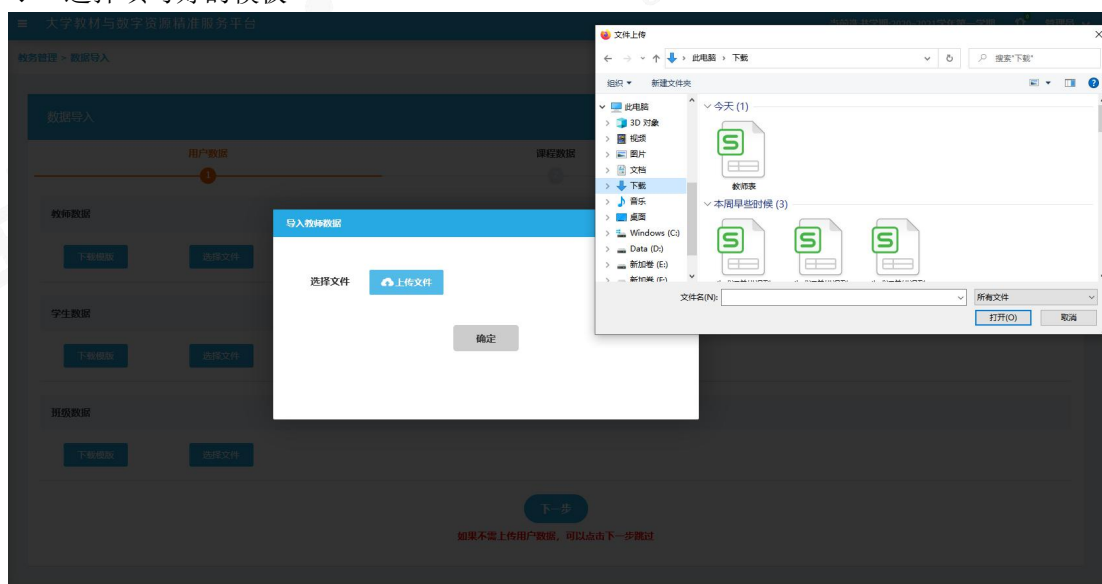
选择填写好的模板

≡ 大学教材与数字资源精准服务平台

教务管理 > 数据导入

数据导入

用户数据

1

课程数据

教师数据

下载模板

选择文件

学生数据

下载模板

选择文件

班级数据

下载模板

选择文件

下一步

如果不需上传用户数据，可以点击下一步跳过

导入教师数据

选择文件

上传文件

确定

文件上传

× 

← → ˅ ↑ 此电脑 › 下载

搜索"下载"

组织 ▾ 新建文件夹

此电脑
3D 对象
视频
图片
文档
下载
音乐
桌面
Windows (C:)
Data (D:)
新加卷 (E:)
新加卷 (F:)

今天 (1)

教师表

本周早些时候 (3)

文件名(N):

所有文件

打开(O)

取消